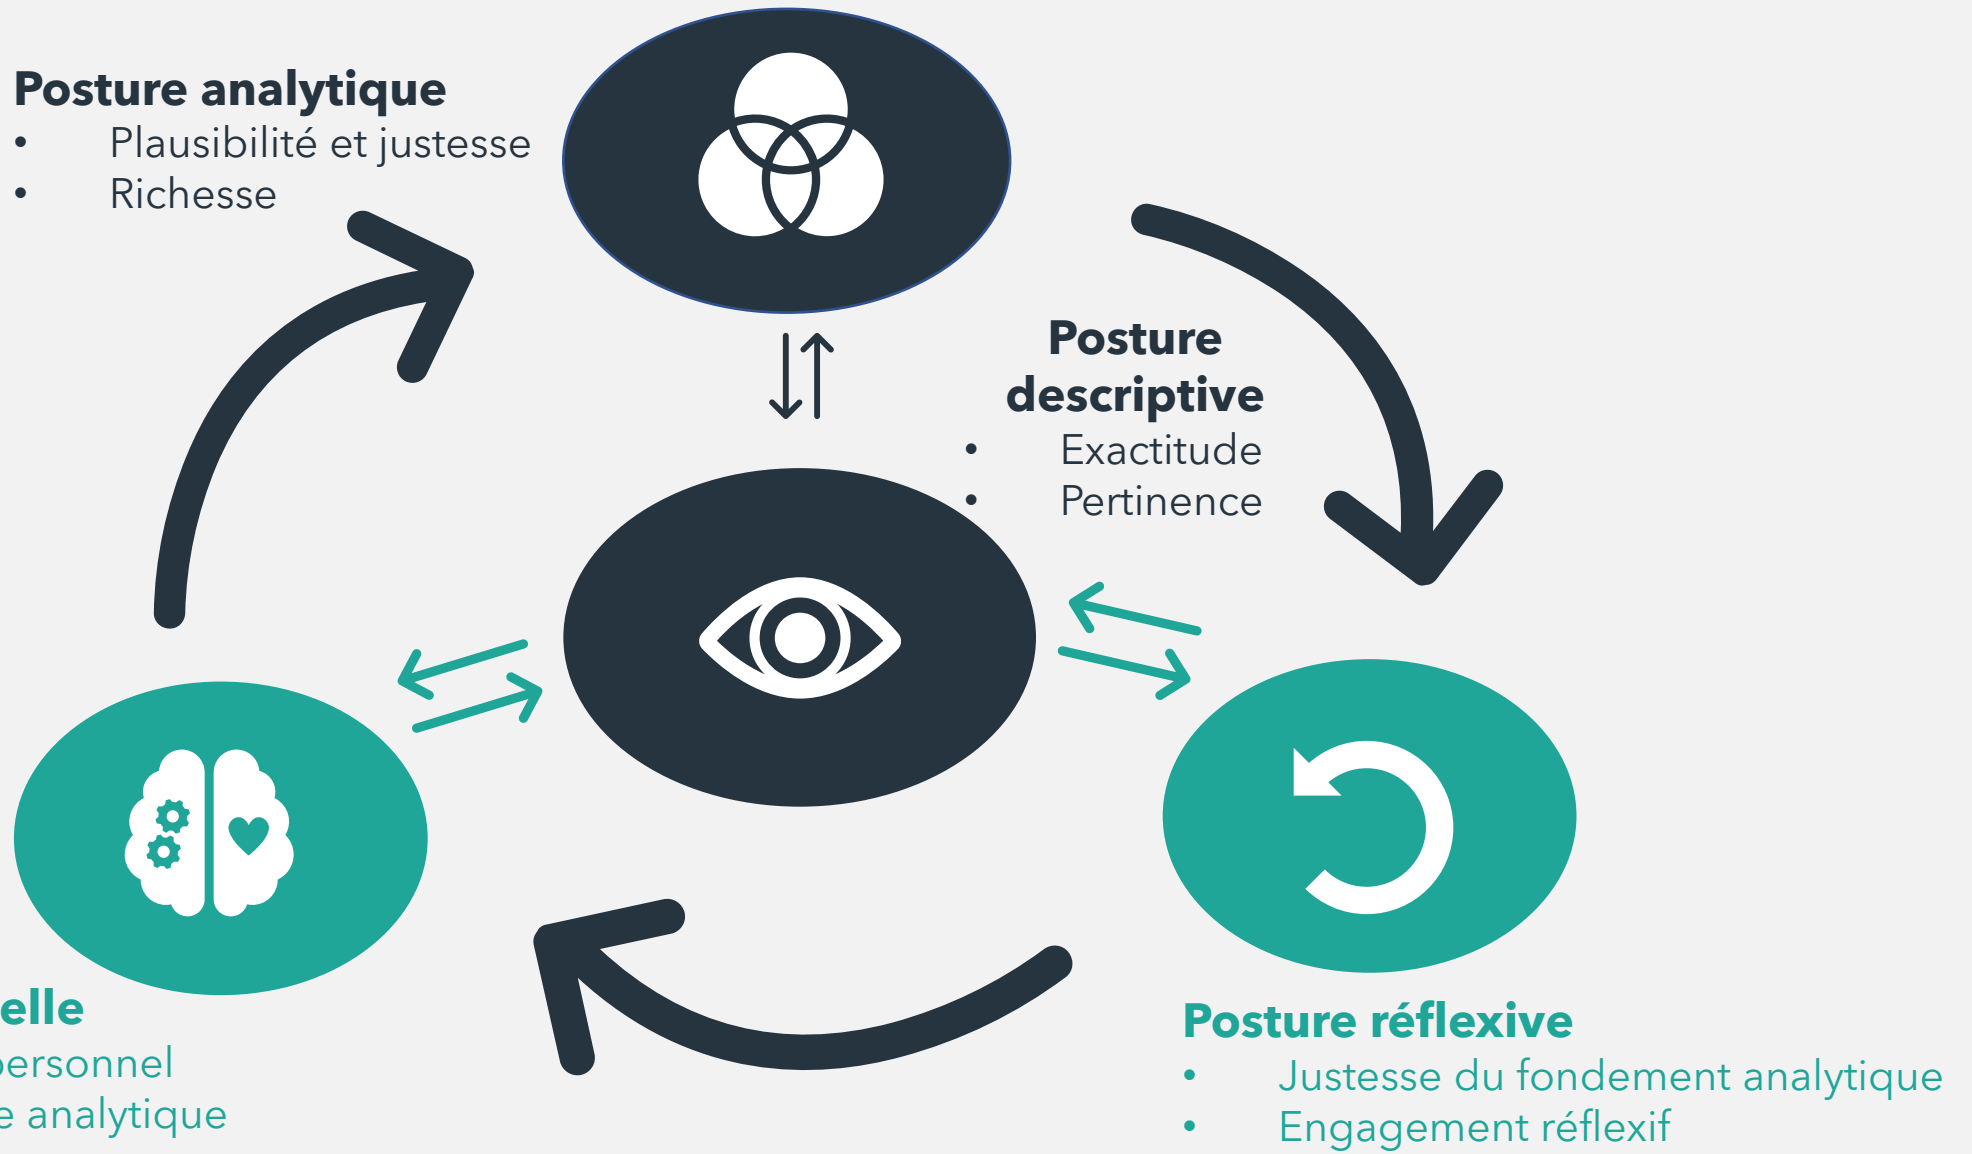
**Posture analytique**
- Plausibilité et justesse
- Richesse

**Posture descriptive**
- Exactitude
- Pertinence

**elle**
ersonnel
e analytique

**Posture réflexive**
- Justesse du fondement analytique
- Engagement réflexif